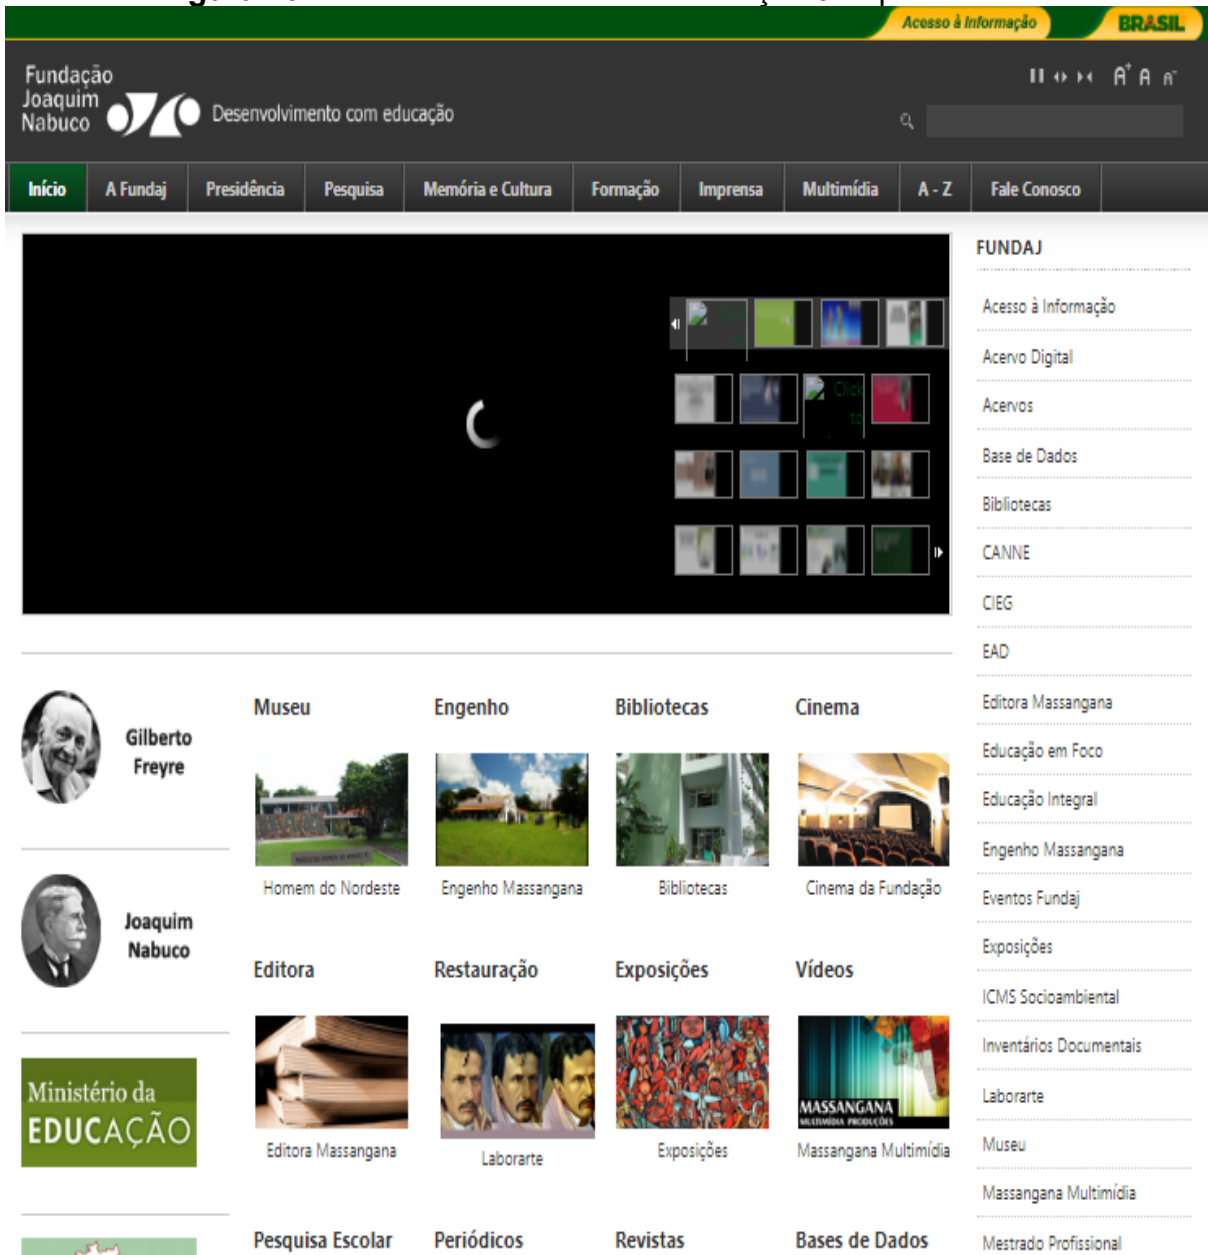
Acesso à Informação
BRASIL

Fundação Joaquim Nabuco
Desenvolvimento com educação

Início
A Fundaj
Presidência
Pesquisa
Memória e Cultura
Formação
Imprensa
Multimídia
A - Z
Fale Conosco

FUNDAJ
Acesso à Informação
Acervo Digital
Acervos
Base de Dados
Bibliotecas
CANNE
CIEG
EAD
Editora Massangana
Educação em Foco
Educação Integral
Engenho Massangana
Eventos Fundaj
Exposições
ICMS Socioambiental
Inventários Documentais
Laborarte
Museu
Massangana Multimídia
Mestrado Profissional

Gilberto Freyre

Joaquim Nabuco

Ministério da EDUCAÇÃO

Museu
Homem do Nordeste

Engenho
Engenho Massangana

Bibliotecas
Bibliotecas

Cinema
Cinema da Fundação

Editora
Editora Massangana

Restauração
Laborarte

Exposições
Exposições

Vídeos
MASSANGANA MULTIMÍDIA PRODUÇÕES
Massangana Multimídia

Pesquisa Escolar
Periódicos
Revistas
Bases de Dados